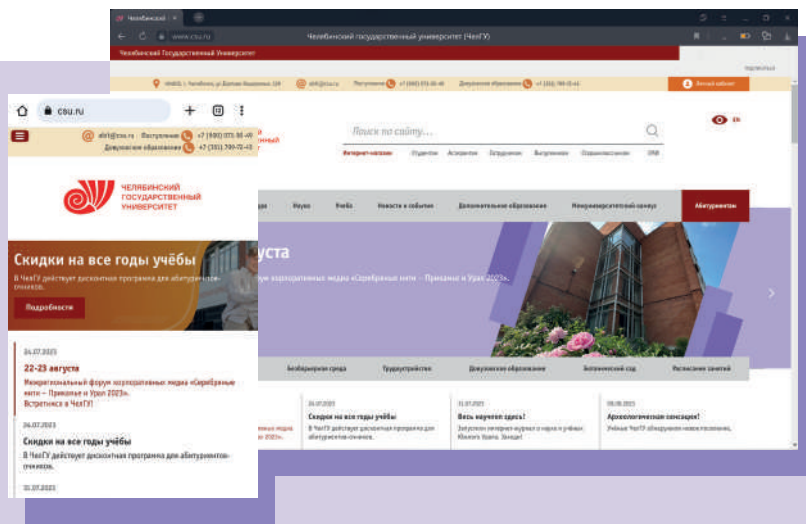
Челябинский | ×

www.csu.ru

Челябинский государственный университет (ЧелГУ)

Челябинский Государственный Университет

Поступление +7 (980) 073-00-40

Довузовское образование +7 (351) 799-72-43

Личный кабинет

Поиск по сайту...

Интернет-магазин Студентам Аспирантам Сотрудникам Выпускникам Старшеклассникам СМИ

Наука Учеба Новости и события Дополнительное образование Межуниверситетский кампус Абитуриентам

густа

рум корпоративных медиа «Серебряные нити – Прикамье и Урал 2023».

Безбарьерная среда Трудоустройство Довузовское образование Ботанический сад Расписание занятий

26.07.2023
Скидки на все годы учёбы
В ЧелГУ действует дисконтная программа для абитуриентов-очников.

31.07.2023
Весь научпоп здесь!
Запущен интернет-журнал о науке и учёных Южного Урала. Заходи!

09.08.2023
Археологическая сенсация!
Учёные ЧелГУ обнаружили новое поселение.

csu.ru

abit@csu.ru Поступление +7 (980) 073-00-40
Довузовское образование +7 (351) 799-72-43

ЧЕЛЯБИНСКИЙ ГОСУДАРСТВЕННЫЙ УНИВЕРСИТЕТ

Скидки на все годы учёбы

В ЧелГУ действует дисконтная программа для абитуриентов-очников.

Подробности

24.07.2023
22-23 августа
Межрегиональный форум корпоративных медиа «Серебряные нити – Прикамье и Урал 2023». Встретимся в ЧелГУ!

26.07.2023
Скидки на все годы учёбы
В ЧелГУ действует дисконтная программа для абитуриентов-очников.

31.07.2023